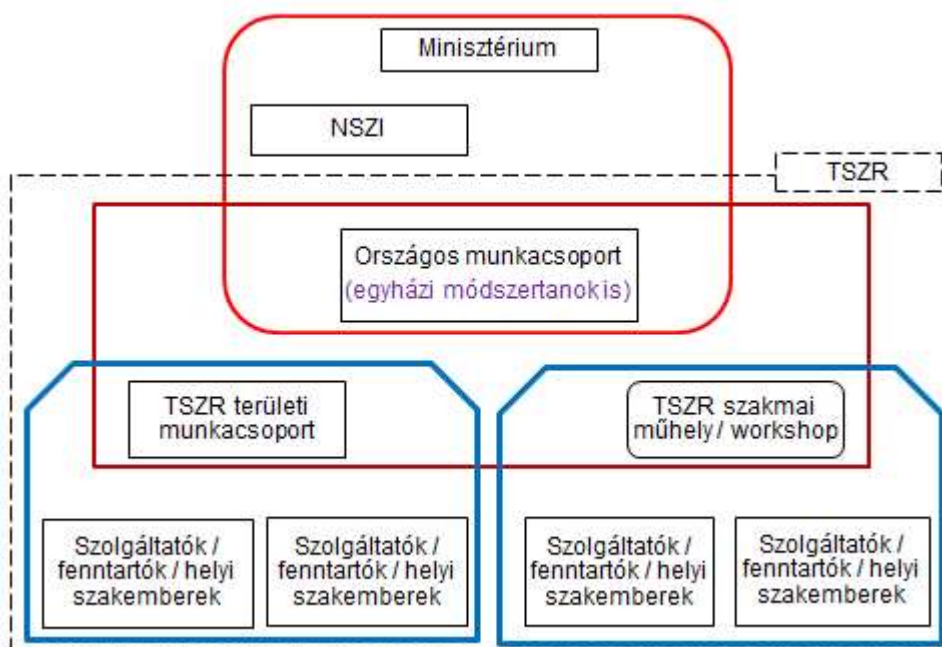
Minisztérium

NSZI

TSZR

Országos munkacsoport (egyházi módszertanok is)

TSZR területi munkacsoport

TSZR szakmai műhely / workshop

Szolgáltatók / fenntartók / helyi szakemberek

Szolgáltatók / fenntartók / helyi szakemberek

Szolgáltatók / fenntartók / helyi szakemberek

Szolgáltatók / fenntartók / helyi szakemberek